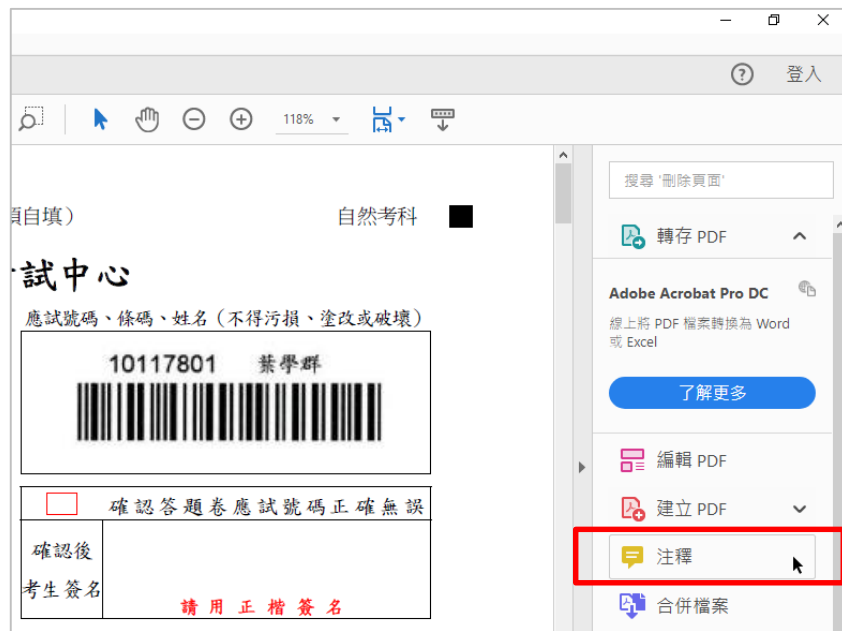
登入

118%

搜尋 '刪除頁面'

轉存 PDF

Adobe Acrobat Pro DC

線上將 PDF 檔案轉換為 Word 或 Excel

了解更多

編輯 PDF

建立 PDF

注釋

合併檔案

須自填）

自然考科

試中心

應試號碼、條碼、姓名（不得污損、塗改或破壞）

10117801 葉學群

確認答題卷應試號碼正確無誤

| 確認後考生簽名 | 請 用 正 楷 簽 名 |
|---|---|